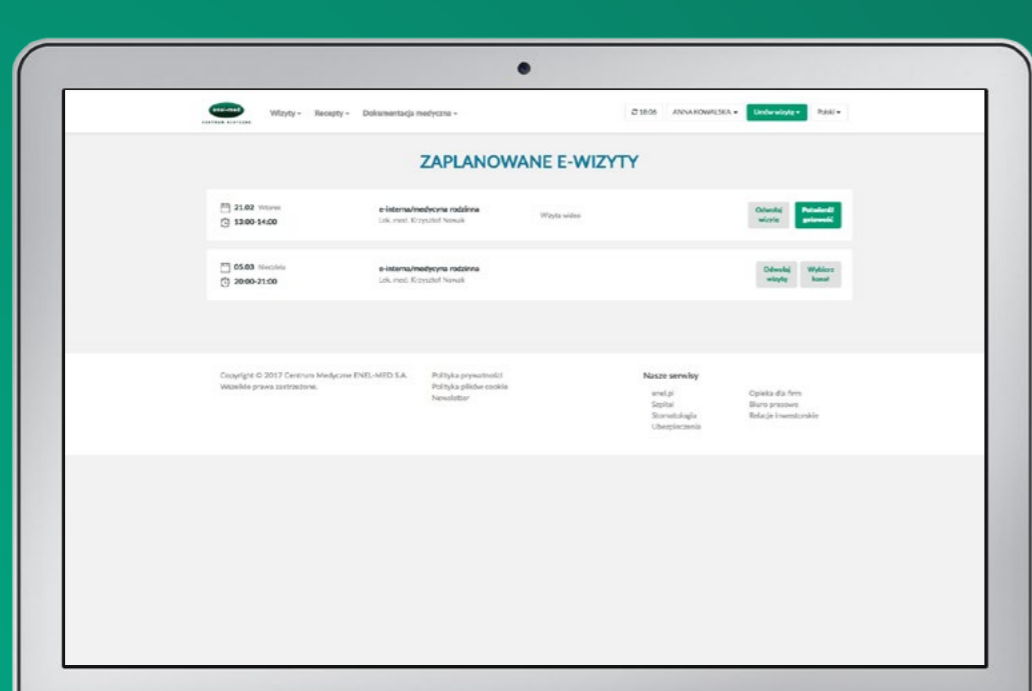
enel-med CENTRUM MEDYCZNE

Wizyty ▾ Recepty ▾ Dokumentacja medyczna ▾

18:06 ANNA KOWALSKA ▾ Umów wizytę ▾ Polski ▾

ZAPLANOWANE E-WIZYTY

21.02 Wtorek
13:00-14:00

e-interna/medycyna rodzinna
Lek. med. Krzysztof Nowak

Wizyta wideo

Odwołaj wizytę
Potwierdź gotowość

05.03 Niedziela
20:00-21:00

e-interna/medycyna rodzinna
Lek. med. Krzysztof Nowak

Odwołaj wizytę
Wybierz kanał

Copyright © 2017 Centrum Medyczne ENEL-MED S.A.
Wszelkie prawa zastrzeżone.

Polityka prywatności
Polityka plików cookie
Newsletter

Nasze serwisy

enel.pl
Szpital
Stomatologia
Ubezpieczenia

Opieka dla firm
Biuro prasowe
Relacje inwestorskie